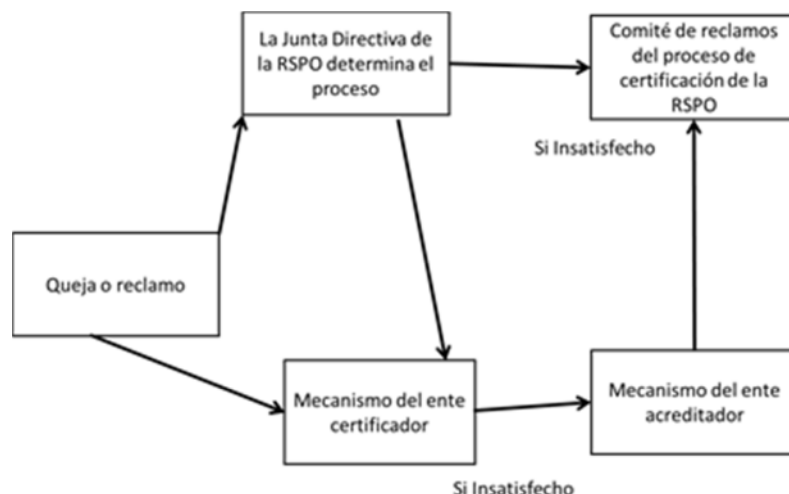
La Junta Directiva de la RSPO determina el proceso

Comité de reclamos del proceso de certificación de la RSPO

Si Insatisfecho

Queja o reclamo

Mecanismo del ente certificador

Mecanismo del ente acreditador

Si Insatisfecho